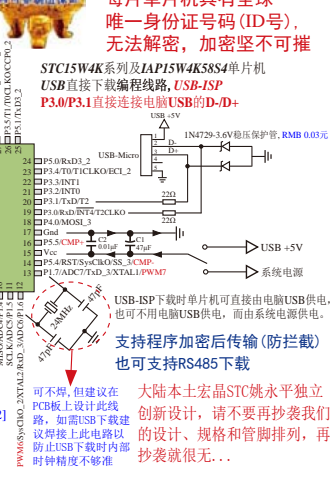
每片单片机具有全球唯一身份证号码(ID号)，无法解密，加密坚不可摧

STC15W4K系列及IAP15W4K58S4单片机 USB直接下载编程线路，USB-ISP P3.0/P3.1直接连接电脑USB的D-/D+

USB +5V

1N4729-3.6V稳压保护管，RMB 0.03元

USB-Micro

D-
D+
GND

22Ω
22Ω

24 P5.0/RxD3_2
23 P3.4/T0/T1CLKO/ECI_2
22 P3.3/INT1
21 P3.2/INT0
20 P3.1/TxD/T2
19 P3.0/RxD/INT4/T2CLKO
18 P4.0/MOSI_3
17 Gnd
16 P5.5/CMP+
15 Vcc
14 P5.4/RST/SysClkO_SS_3/CMP-
13 P1.7/ADC7/TxD_3/XTAL1/PWM7

C2 0.01μF
C1 47μF

USB +5V
系统电源

USB-ISP下载时单片机可直接由电脑USB供电，也可不用电脑USB供电，而由系统电源供电。

24MHz
47pF
47pF

支持程序加密后传输(防拦截)
也可支持RS485下载

可不焊，但建议在PCB板上设计此线路，如需USB下载建议焊接上此电路以防止USB下载时内部时钟精度不够准

大陆本土宏晶STC姚永平独立创新设计，请不要再抄袭我们的设计、规格和管脚排列，再抄袭就很无...

P5.1/T0CLKO/CCP0_2
P5.1/TxD_2
SCLK/ADC5/P1.5
SCLK/ADC6/P1.6
PWM6/SysClkO_2/XTAL2/RxD_3/ADC6/P1.6
2]